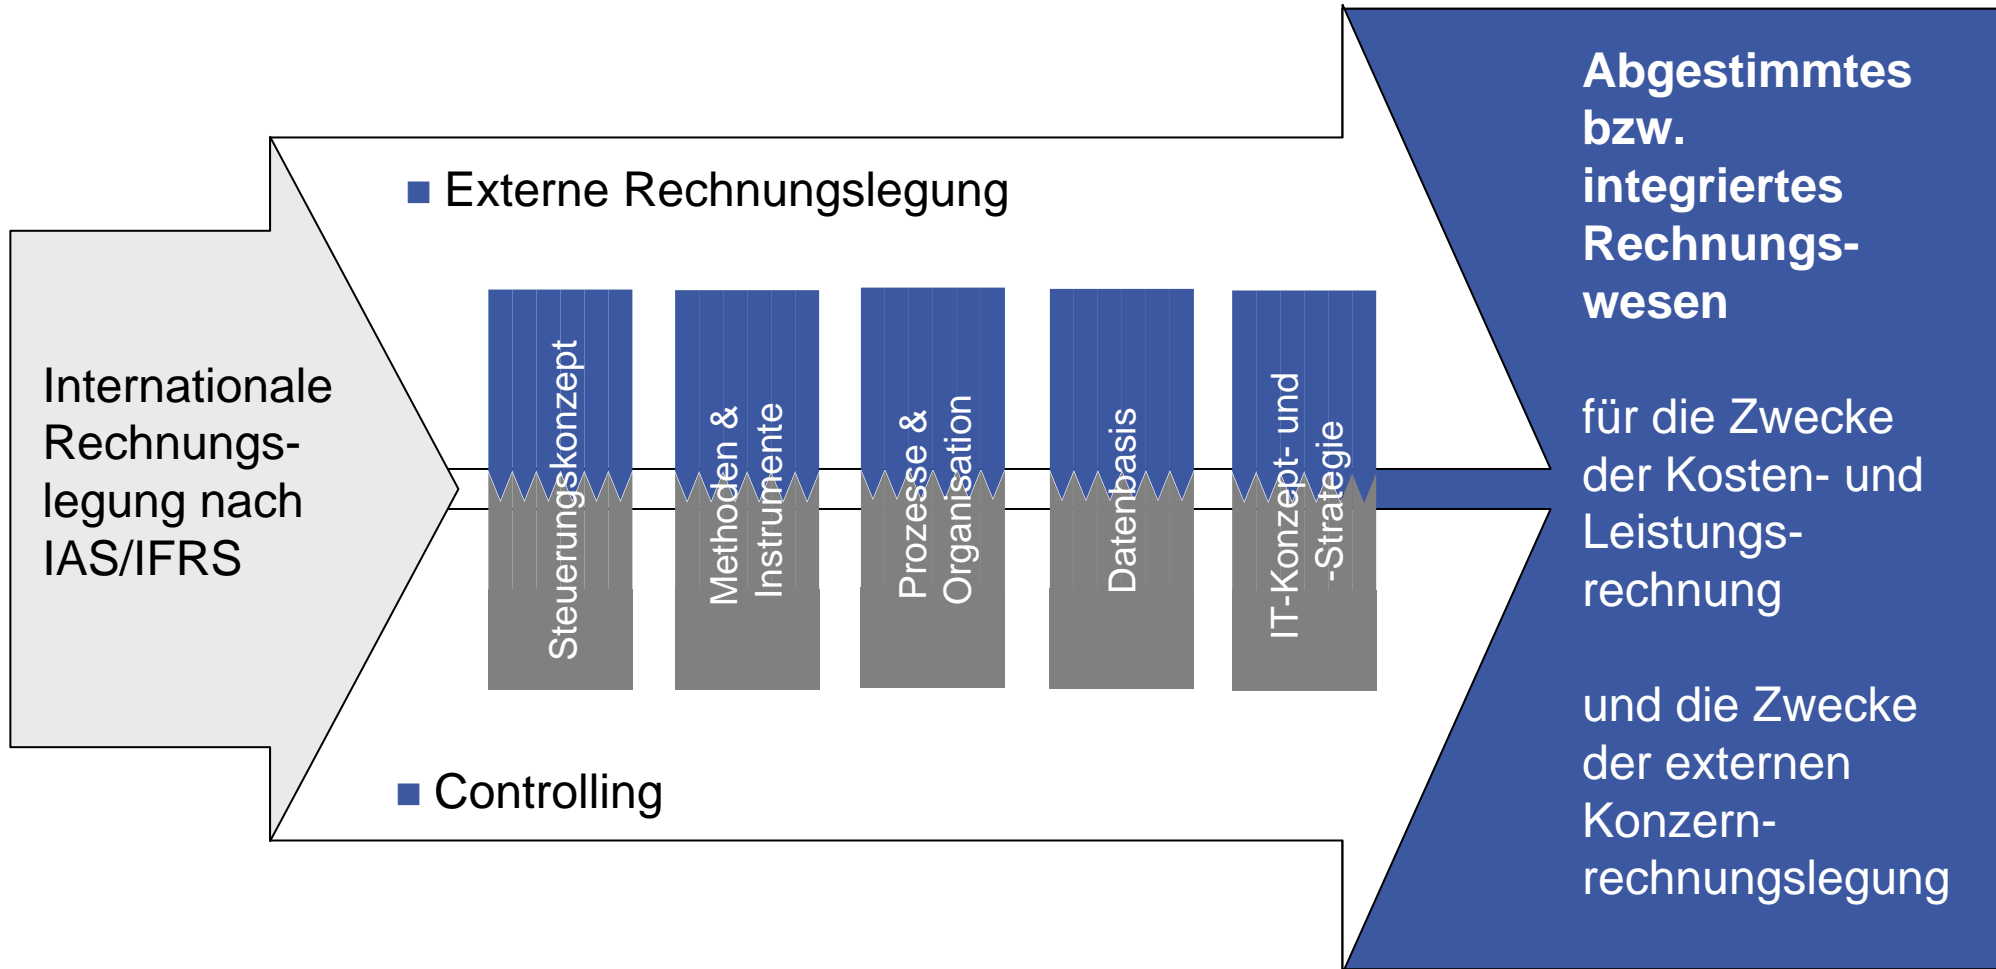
Internationale Rechnungslegung nach IAS/IFRS

Externe Rechnungslegung

Steuerungskonzept

Methoden & Instrumente

Prozesse & Organisation

Datenbasis

IT-Konzept- und -Strategie

Controlling

Abgestimmtes bzw. integriertes Rechnungswesen

für die Zwecke der Kosten- und Leistungsrechnung

und die Zwecke der externen Konzernrechnungslegung